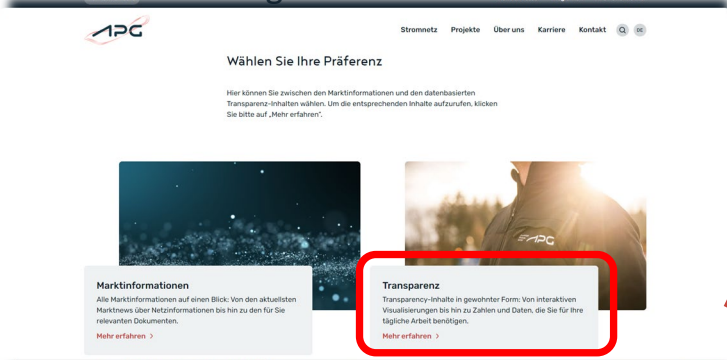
APG

Stromnetz Projekte Über uns Karriere Kontakt DE

Wählen Sie Ihre Präferenz

Hier können Sie zwischen den Marktinformationen und den datenbasierten Transparenz-Inhalten wählen. Um die entsprechenden Inhalte aufzurufen, klicken Sie bitte auf „Mehr erfahren".

APG

Marktinformationen

Alle Marktinformationen auf einen Blick: Von den aktuellsten Marktnews über Netzinformationen bis hin zu den für Sie relevanten Dokumenten.

Mehr erfahren >

Transparenz

Transparency-Inhalte in gewohnter Form: Von interaktiven Visualisierungen bis hin zu Zahlen und Daten, die Sie für Ihre tägliche Arbeit benötigen.

Mehr erfahren >